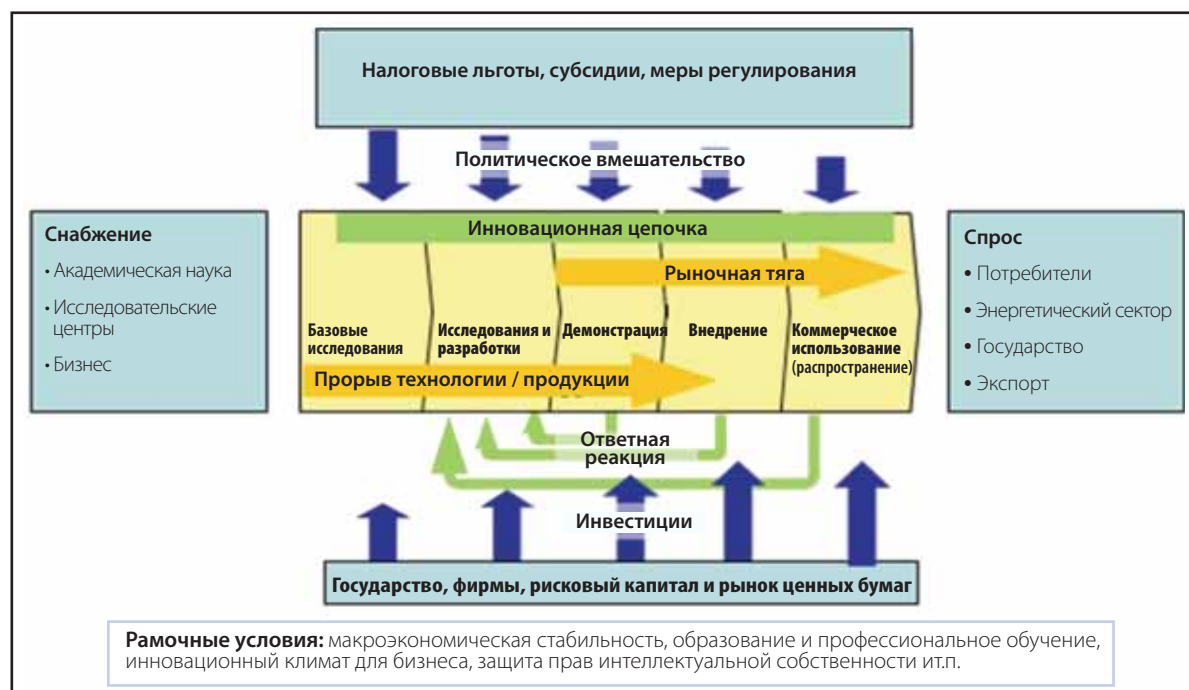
Налоговые льготы, субсидии, меры регулирования

Политическое вмешательство

Снабжение
• Академическая наука
• Исследовательские центры
• Бизнес

Инновационная цепочка

Рыночная тяга

Базовые исследования

Исследования и разработки

Демонстрация

Внедрение

Коммерческое использование (распространение)

Прорыв технологии / продукции

Спрос
• Потребители
• Энергетический сектор
• Государство
• Экспорт

Ответная реакция

Инвестиции

Государство, фирмы, рисковый капитал и рынок ценных бумаг

Рамочные условия: макроэкономическая стабильность, образование и профессиональное обучение, инновационный климат для бизнеса, защита прав интеллектуальной собственности ит.п.